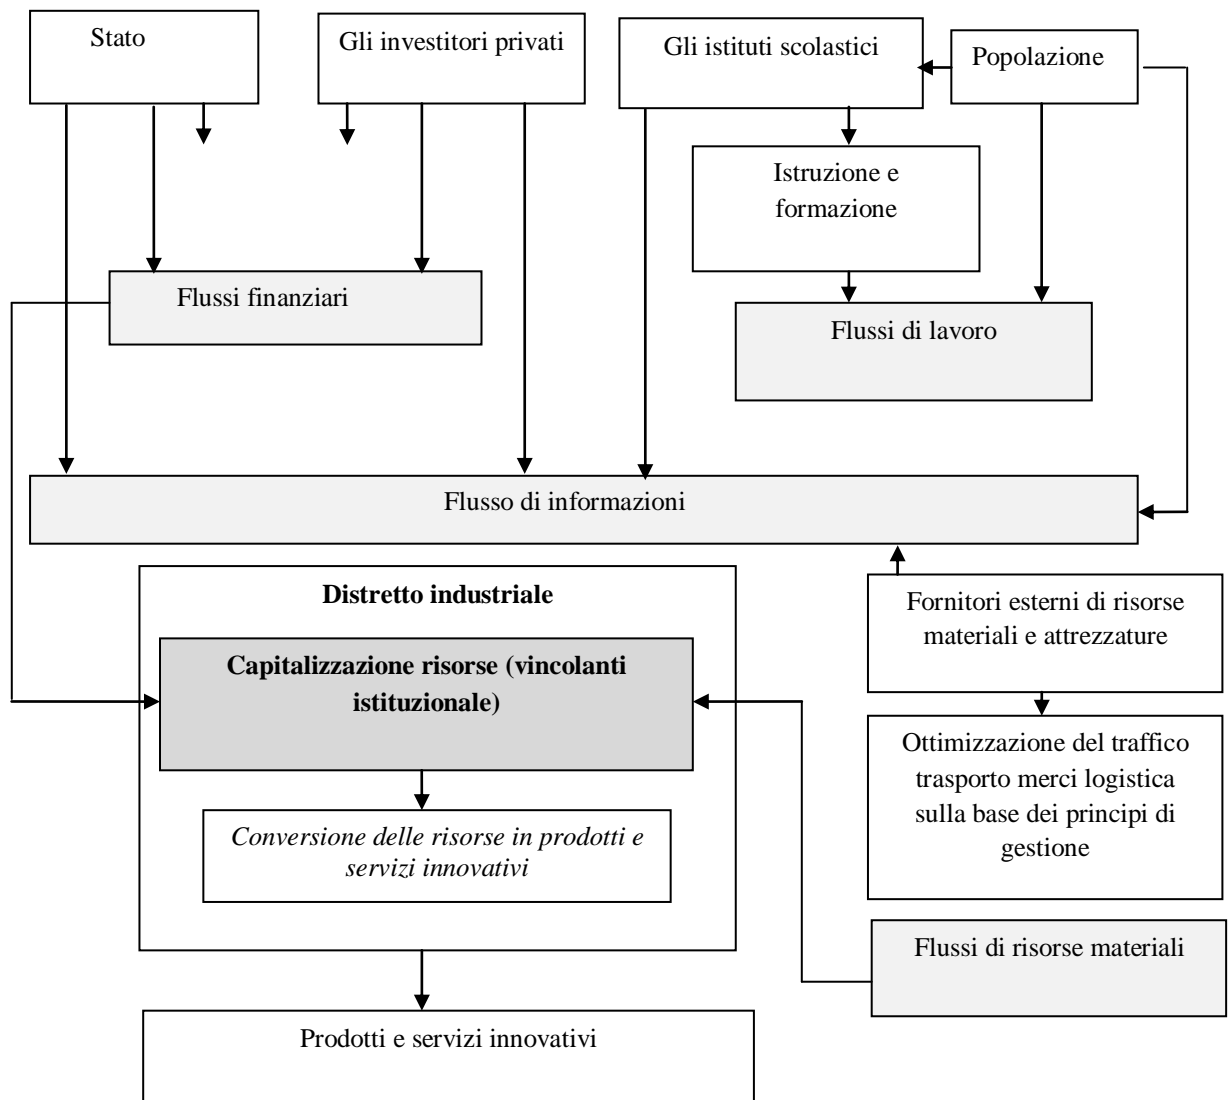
Stato

Gli investitori privati

Gli istituti scolastici

Popolazione

Istruzione e formazione

Flussi finanziari

Flussi di lavoro

Flusso di informazioni

Distretto industriale

Capitalizzazione risorse (vincolanti istituzionale)

Conversione delle risorse in prodotti e servizi innovativi

Fornitori esterni di risorse materiali e attrezzature

Ottimizzazione del traffico trasporto merci logistica sulla base dei principi di gestione

Flussi di risorse materiali

Prodotti e servizi innovativi